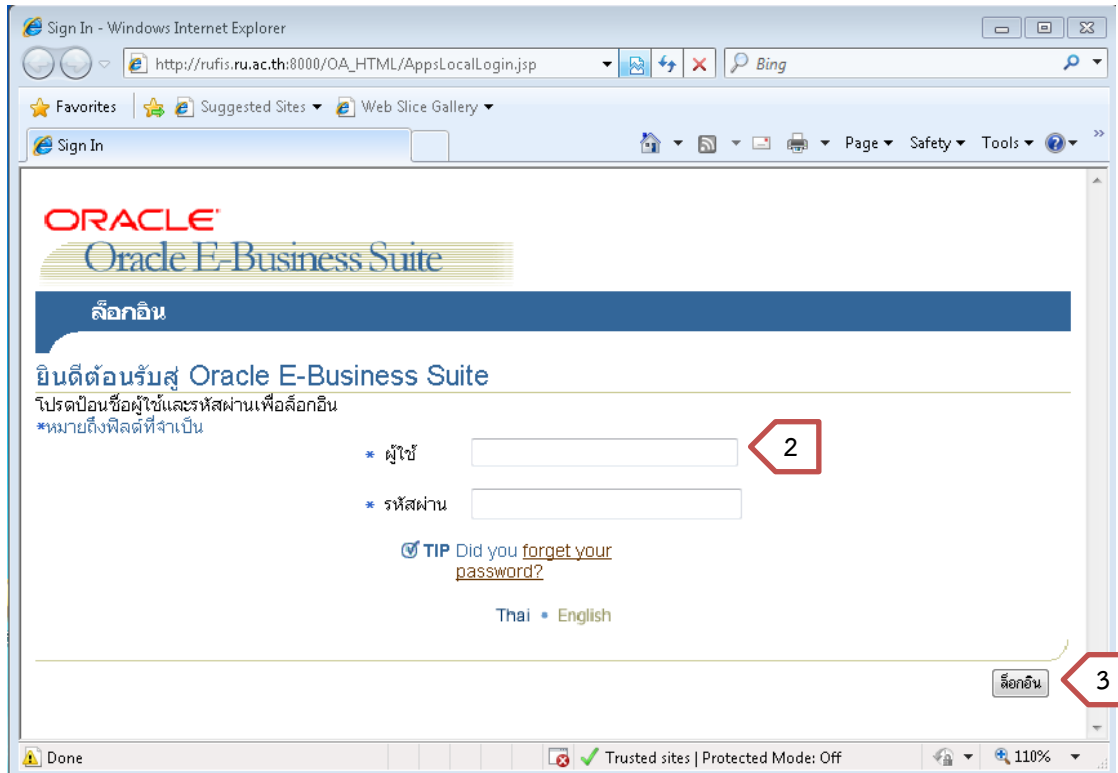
Sign In - Windows Internet Explorer

http://rufis.ru.ac.th:8000/OA_HTML/AppsLocalLogin.jsp

Bing

Favorites

Suggested Sites

Web Slice Gallery

Sign In

Page

Safety

Tools

ORACLE

Oracle E-Business Suite

ล็อกอิน

ยินดีต้อนรับสู่ Oracle E-Business Suite

โปรดป้อนชื่อผู้ใช้และรหัสผ่านเพื่อล็อกอิน

*หมายถึงฟิลด์ที่จำเป็น

* ผู้ใช้

2

* รหัสผ่าน

TIP Did you forget your password?

Thai • English

ล็อกอิน

3

Done

Trusted sites | Protected Mode: Off

110%